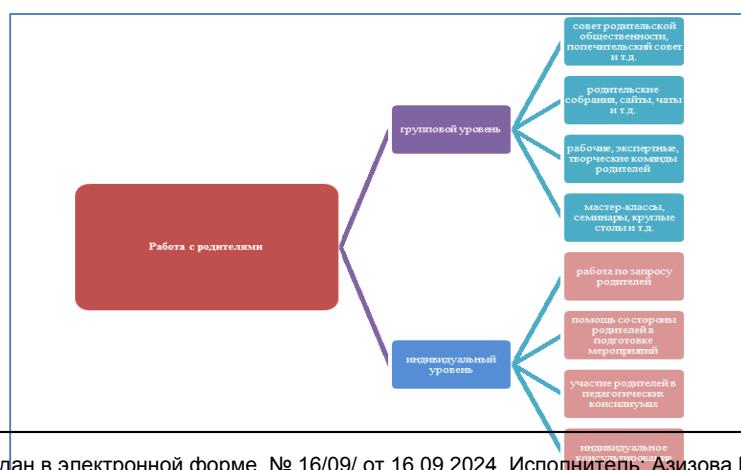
Работа с родителями

групповой уровень

совет родительской общественности, попечительский совет и т.д.

родительские собрания, сайты, чаты и т.д.

рабочие, экспертные, творческие команды родителей

мастер-классы, семинары, круглые столы и т.д.

индивидуальный уровень

работа по запросу родителей

помощь со стороны родителей в подготовке мероприятий

участие родителей в педагогических консилиумах

индивидуальное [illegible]

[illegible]дан в электронной форме. № 16/09/ от 16.09.2024. Исполнитель: Азизова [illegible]